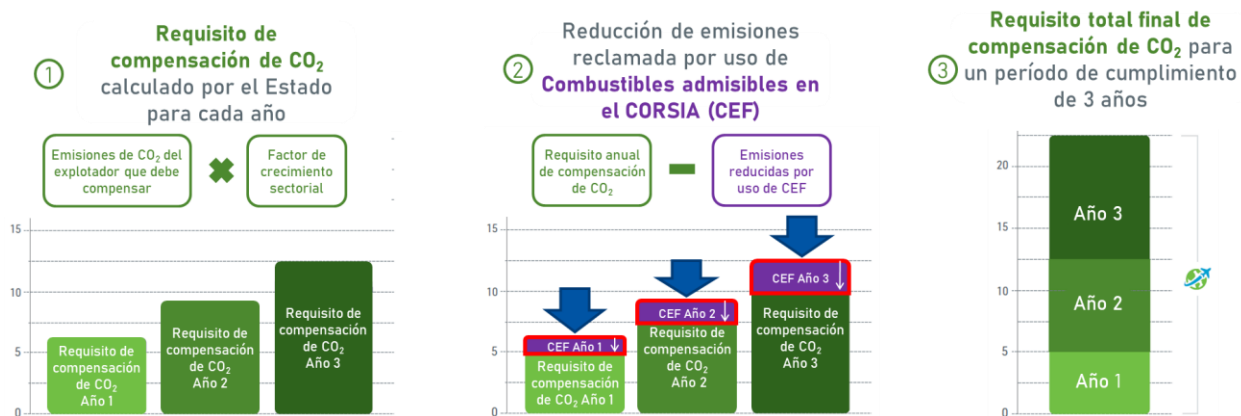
① Requisito de compensación de $CO_2$ calculado por el Estado para cada año

Emisiones de $CO_2$ del explotador que debe compensar

Factor de crecimiento sectorial

15
10
5

Requisito de compensación de $CO_2$ Año 1

Requisito de compensación de $CO_2$ Año 2

Requisito de compensación de $CO_2$ Año 3

② Reducción de emisiones reclamada por uso de Combustibles admisibles en el CORSIA (CEF)

Requisito anual de compensación de $CO_2$

Emisiones reducidas por uso de CEF

15
10
5
0

CEF Año 1

Requisito de compensación de $CO_2$ Año 1

CEF Año 2

Requisito de compensación de $CO_2$ Año 2

CEF Año 3

Requisito de compensación de $CO_2$ Año 3

③ Requisito total final de compensación de $CO_2$ para un período de cumplimiento de 3 años

20
15
10
5

Año 3
Año 2
Año 1